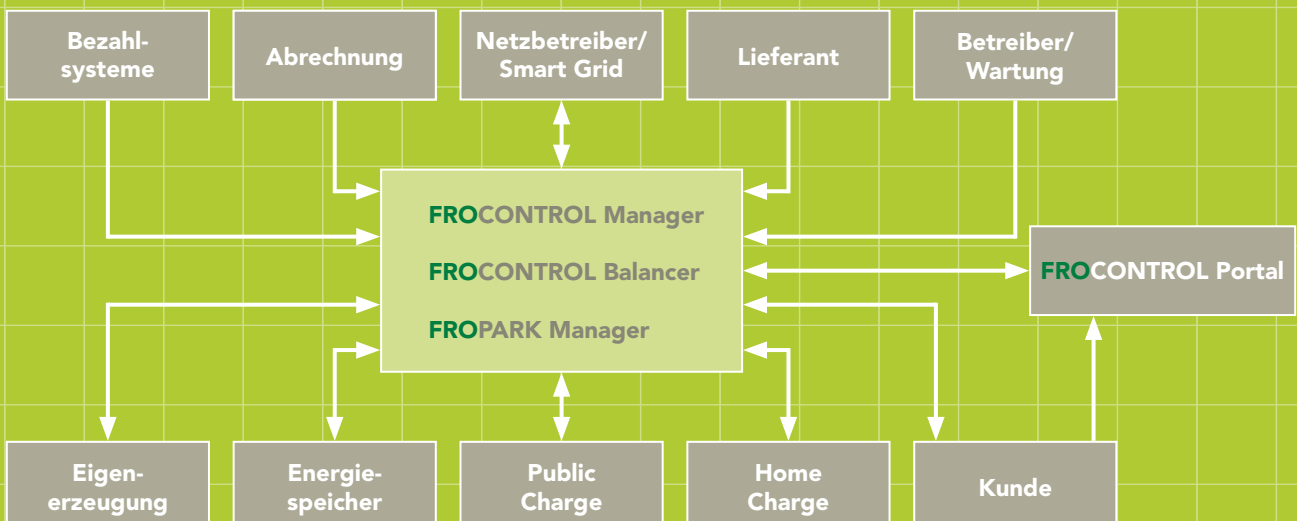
Bezahlsysteme

Abrechnung

Netzbetreiber/ Smart Grid

Lieferant

Betreiber/ Wartung

FROCONTROL Manager

FROCONTROL Balancer

FROPARK Manager

FROCONTROL Portal

Eigenerzeugung

Energiespeicher

Public Charge

Home Charge

Kunde